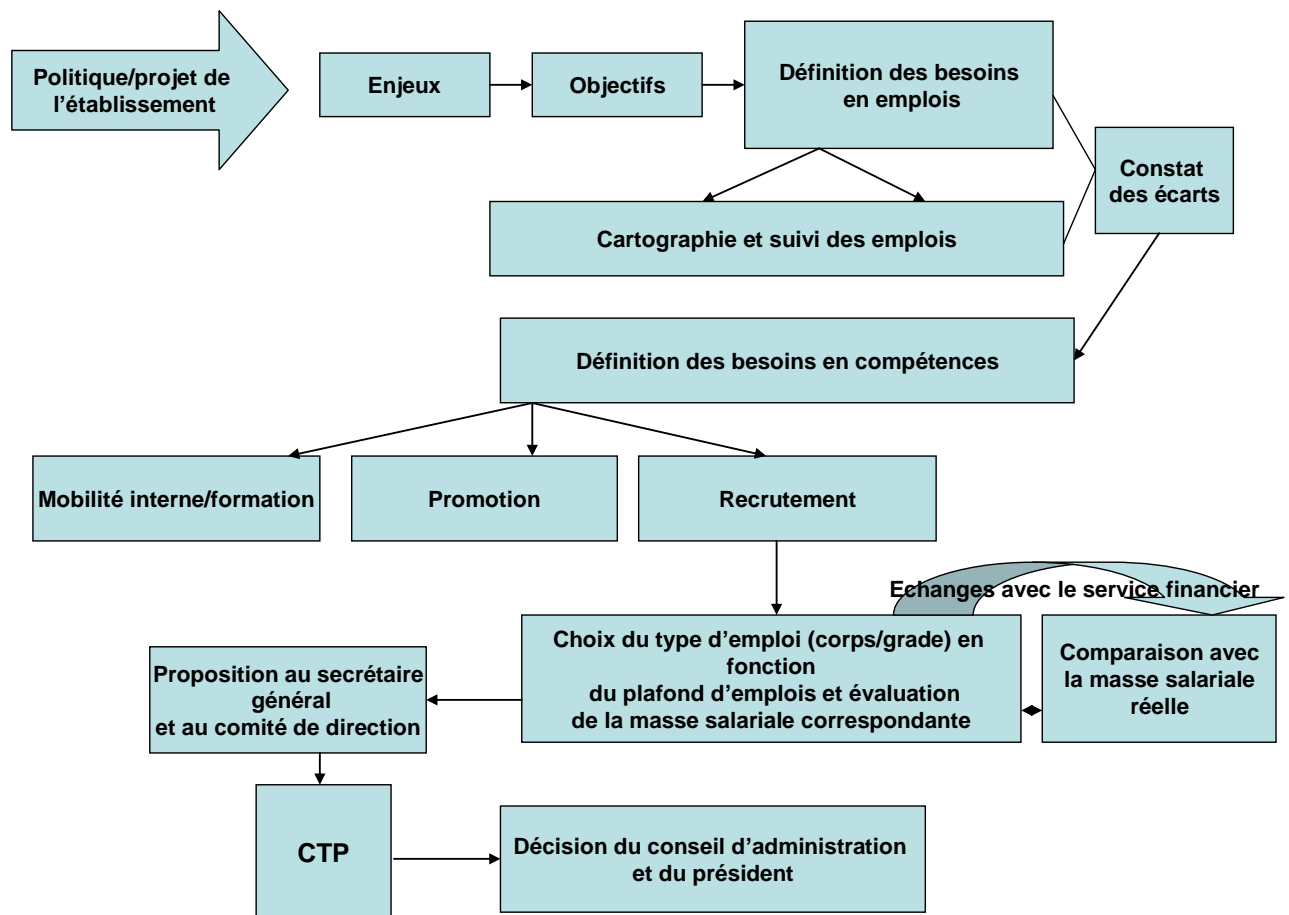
Politique/projet de l'établissement

Enjeux

Objectifs

Définition des besoins en emplois

Constat des écarts

Cartographie et suivi des emplois

Définition des besoins en compétences

Mobilité interne/formation

Promotion

Recrutement

Echanges avec le service financier

Choix du type d'emploi (corps/grade) en fonction du plafond d'emplois et évaluation de la masse salariale correspondante

Comparaison avec la masse salariale réelle

Proposition au secrétaire général et au comité de direction

CTP

Décision du conseil d'administration et du président